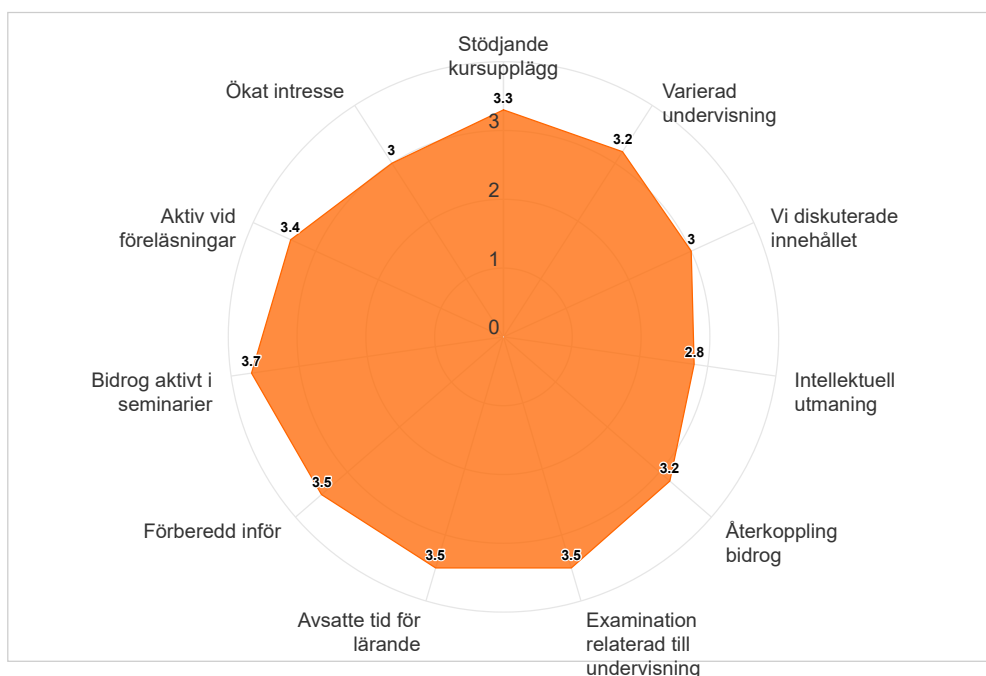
Stödjande kursupplägg
3.3
Varierad undervisning
3.2
Vi diskuterade innehållet
3
Intellektuell utmaning
2.8
Återkoppling bidrog
3.2
Examination relaterad till undervisning
3.5
Avsatte tid för lärande
3.5
Förberedd inför
3.5
Bidrog aktivt i seminarier
3.7
Aktiv vid föreläsningar
3.4
Ökat intresse
3
3
2
1
0